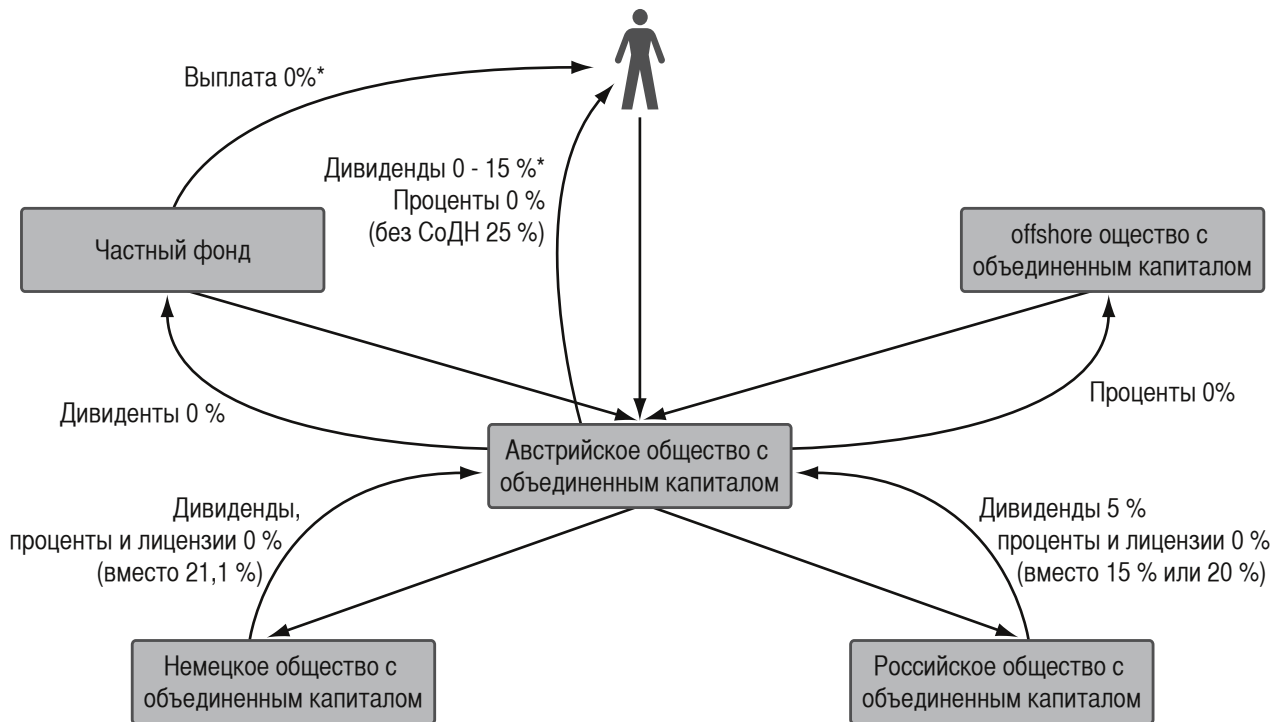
Выплата 0%*

Дивиденды 0 - 15 %*
Проценты 0 %
(без СоДН 25 %)

Частный фонд

offshore оществo с объединенным капиталом

Дивиденты 0 %

Проценты 0%

Австрийское общество с объединенным капиталом

Дивиденды, проценты и лицензии 0 % (вместо 21,1 %)

Дивиденды 5 % проценты и лицензии 0 % (вместо 15 % или 20 %)

Немецкое общество с объединенным капиталом

Российское общество с объединенным капиталом